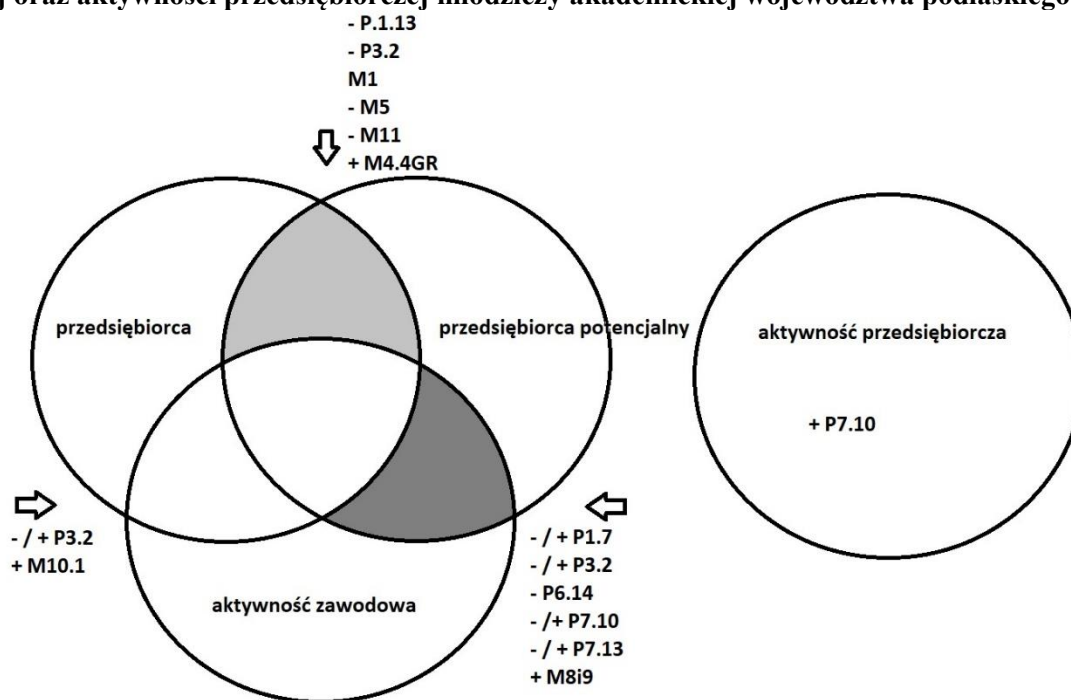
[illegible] oraz aktywności przedsiębiorczej młodzieży akademickiej województwa podlaskiego

- P.1.13
- P3.2
M1
- M5
- M11
+ M4.4GR

przedsiębiorca

przedsiębiorca potencjalny

aktywność przedsiębiorcza

+ P7.10

- / + P3.2
+ M10.1

aktywność zawodowa

- / + P1.7
- / + P3.2
- P6.14
-/+ P7.10
- / + P7.13
+ M8i9